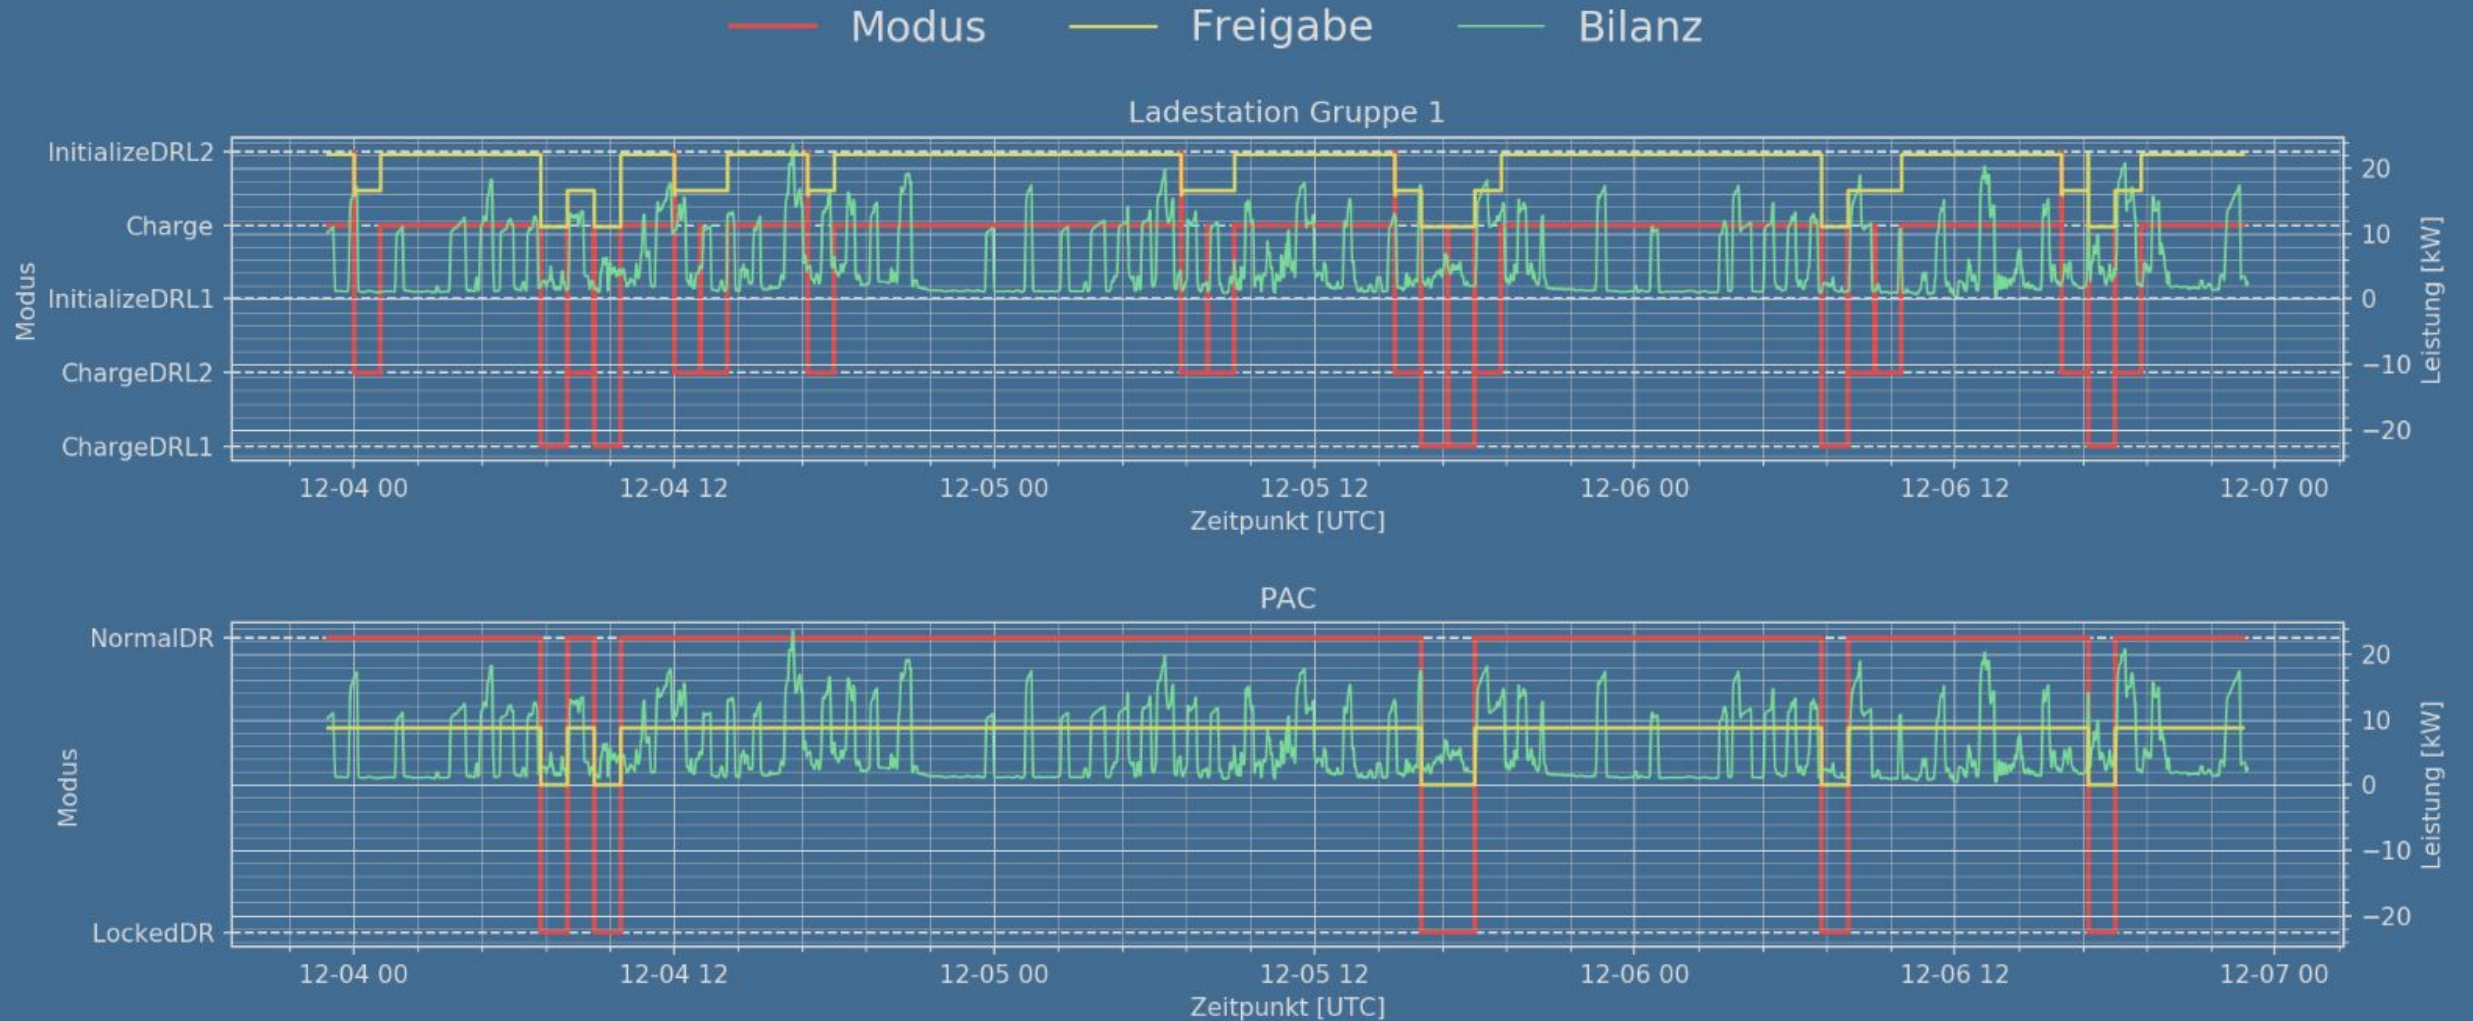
Modus Freigabe Bilanz

Ladestation Gruppe 1

Modus

InitializeDRL2
Charge
InitializeDRL1
ChargeDRL2
ChargeDRL1

20
10
0
−10
−20

Leistung [kW]

12-04 00
12-04 12
12-05 00
12-05 12
12-06 00
12-06 12
12-07 00

Zeitpunkt [UTC]

PAC

Modus

NormalDR
LockedDR

20
10
0
−10
−20

Leistung [kW]

12-04 00
12-04 12
12-05 00
12-05 12
12-06 00
12-06 12
12-07 00

Zeitpunkt [UTC]